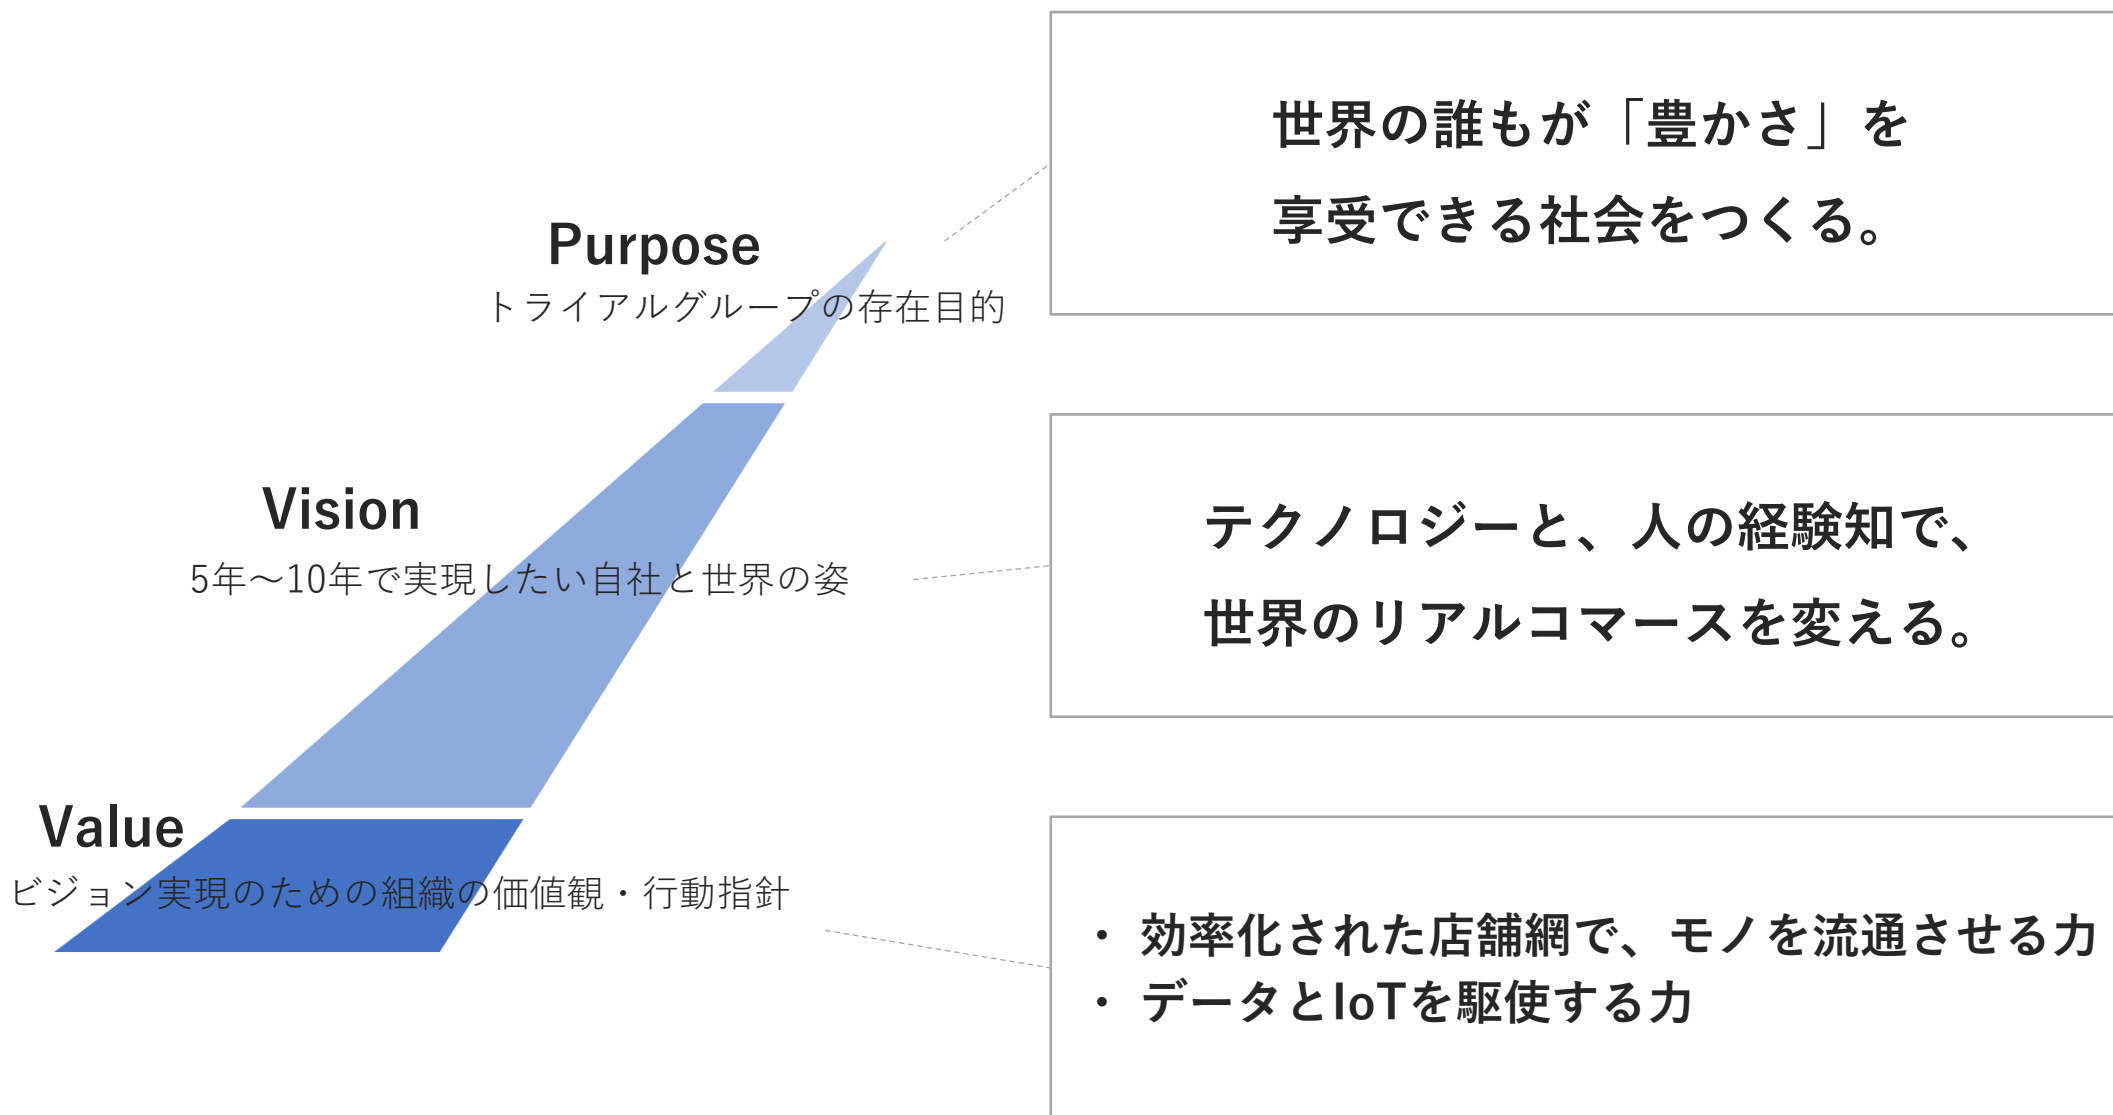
Purpose
トライアルグループの存在目的

世界の誰もが「豊かさ」を享受できる社会をつくる。

Vision
5年〜10年で実現したい自社と世界の姿

テクノロジーと、人の経験知で、世界のリアルコマースを変える。

Value
ビジョン実現のための組織の価値観・行動指針

・効率化された店舗網で、モノを流通させる力
・データとIoTを駆使する力